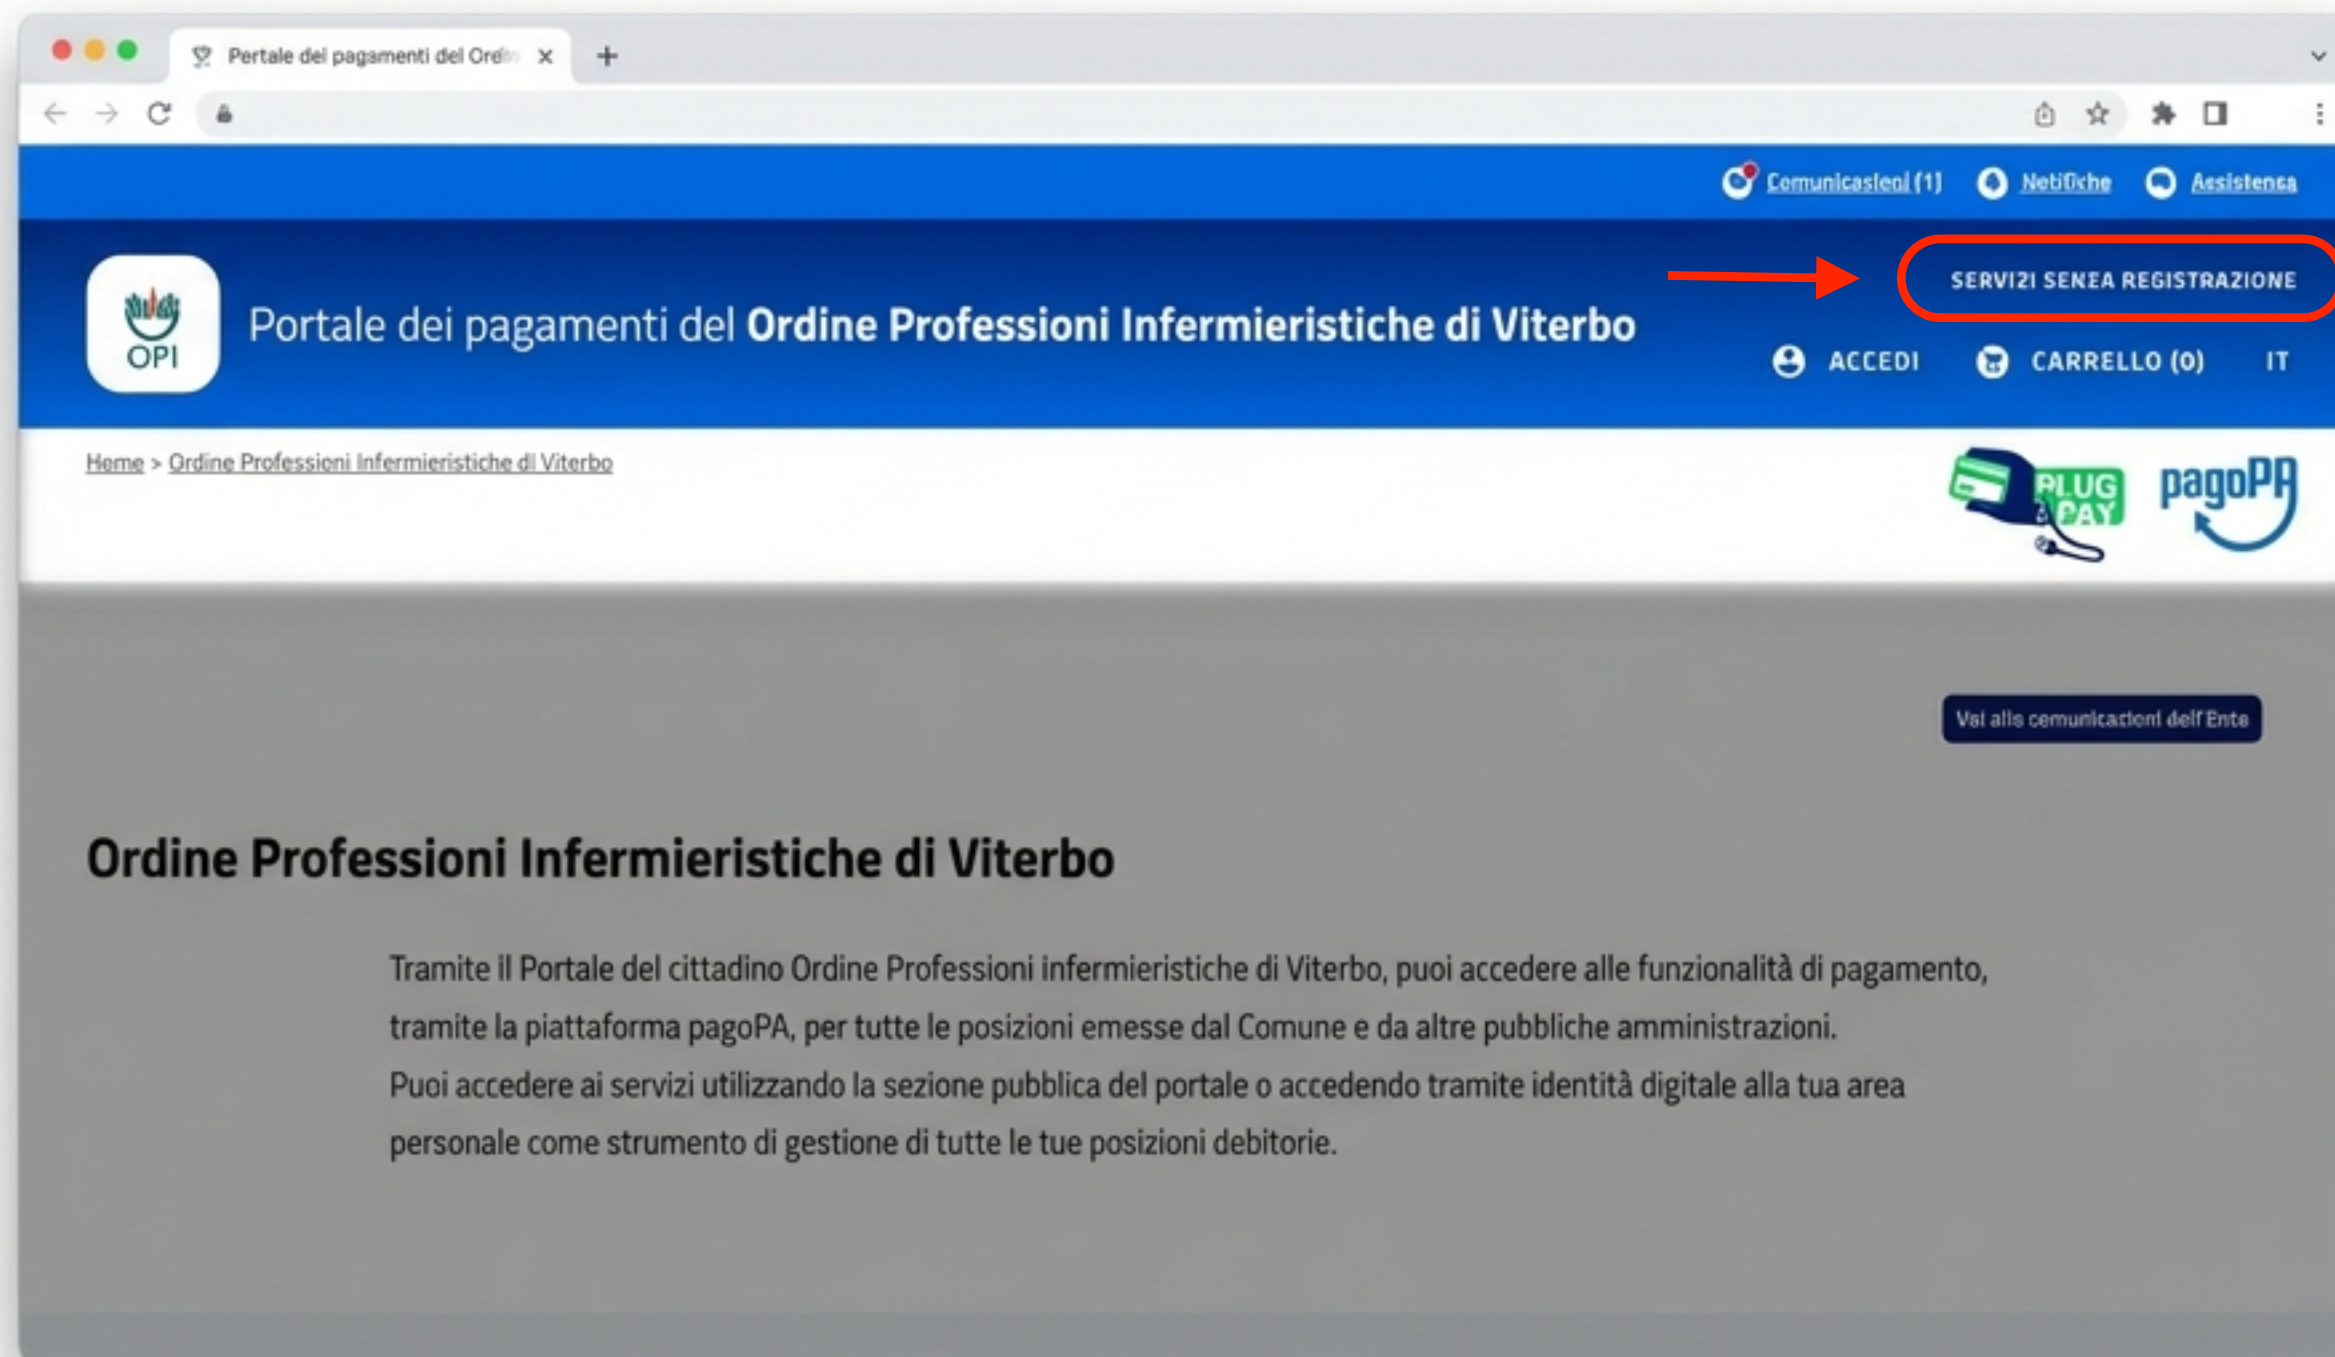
Portale dei pagamenti del Ordi

Comunicazioni (1) Notifiche Assistenza

OPI

Portale dei pagamenti del **Ordine Professioni Infermieristiche di Viterbo**

SERVIZI SENZA REGISTRAZIONE

ACCEDI CARRELLO (0) IT

Home > Ordine Professioni Infermieristiche di Viterbo

PLUG & PAY pagoPA

Vai alle comunicazioni dell'Ente

Ordine Professioni Infermieristiche di Viterbo

Tramite il Portale del cittadino Ordine Professioni infermieristiche di Viterbo, puoi accedere alle funzionalità di pagamento, tramite la piattaforma pagoPA, per tutte le posizioni emesse dal Comune e da altre pubbliche amministrazioni.
Puoi accedere ai servizi utilizzando la sezione pubblica del portale o accedendo tramite identità digitale alla tua area personale come strumento di gestione di tutte le tue posizioni debitorie.